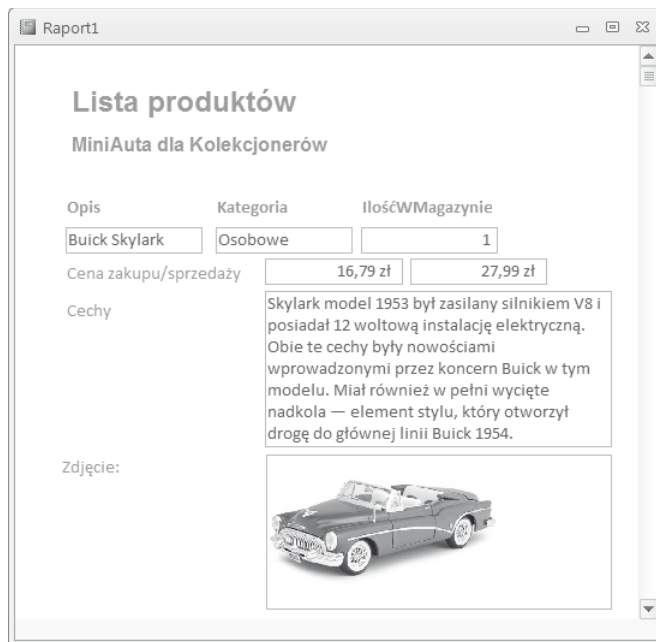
Raport1

Lista produktów

MiniAuta dla Kolekcjonerów

Opis

Kategoria

IlośćWMagazynie

Buick Skylark

Osobowe

1

Cena zakupu/sprzedaży

16,79 zł

27,99 zł

Cechy

Skylark model 1953 był zasilany silnikiem V8 i posiadał 12 woltową instalację elektryczną. Obie te cechy były nowościami wprowadzonymi przez koncern Buick w tym modelu. Miał również w pełni wycięte nadkola — element stylu, który otworzył drogę do głównej linii Buick 1954.

Zdjęcie: